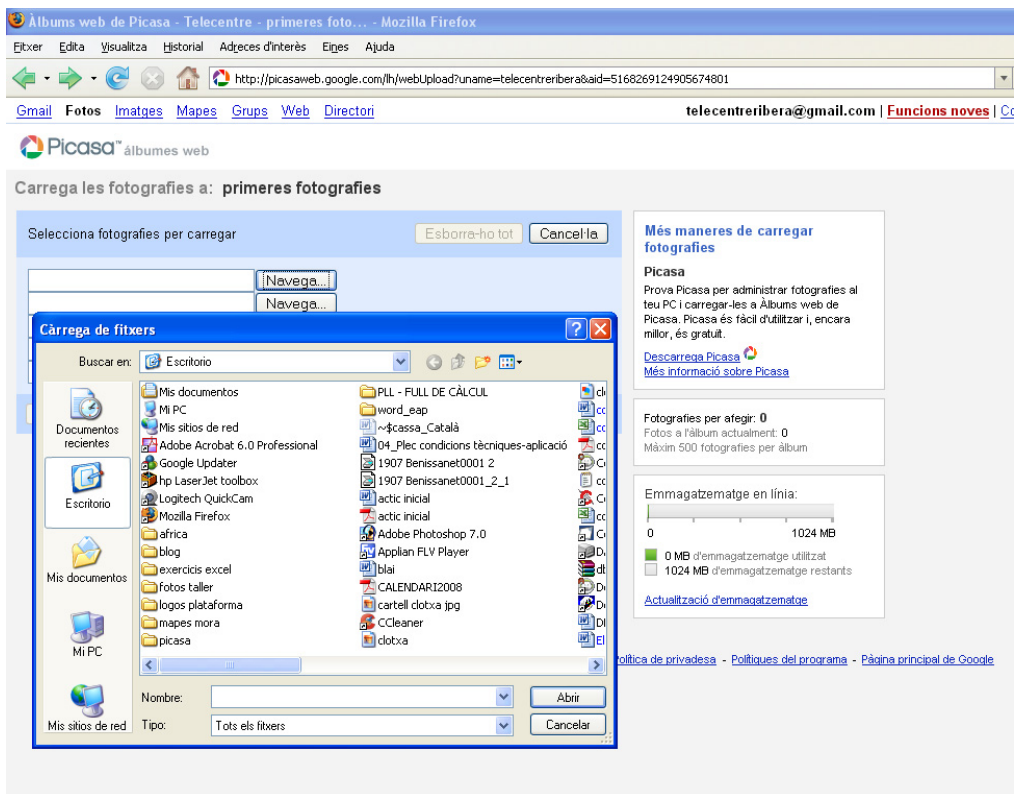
Àlbums web de Picasa - Telecentre - primeres foto... - Mozilla Firefox

Fitxer Edita Visualitza Historial Adreces d'interès Eines Ajuda

http://picasaweb.google.com/lh/webUpload?uname=telecentreribera&aid=5168269124905674801

Gmail Fotos Imatges Mapes Grups Web Directori

telecentreribera@gmail.com | Funcions noves | Co

Picasa™ àlbumes web

Carrega les fotografies a: primeres fotografies

Selecciona fotografies per carregar

Esborra-ho tot

Cancel·la

Navega...

Navega...

Càrrega de fitxers

Buscar en: Escritorio

Documentos recientes

Escritorio

Mis documentos

Mi PC

Mis sitios de red

Mis documentos
Mi PC
Mis sitios de red
Adobe Acrobat 6.0 Professional
Google Updater
hp LaserJet toolbox
Logitech QuickCam
Mozilla Firefox
africa
blog
exercicis excel
fotos taller
logos plataforma
mapes mora
picasa

PLL - FULL DE CÀLCUL
word_eap
~$cassa_Català
04_Plec condicions tècniques-aplicació
1907 Benissanet0001 2
1907 Benissanet0001_2_1
actic inicial
actic inicial
Adobe Photoshop 7.0
Applian FLV Player
blai
CALENDARI2008
cartell clotxa jpg
CCleaner
clotxa

cl
cc
cc
cc
C
cc
C
cc
C
D
dl
D
D
Dl
El

Nombre:

Abrir

Tipo: Tots els fitxers

Cancelar

Més maneres de carregar fotografies

Picasa

Prova Picasa per administrar fotografies al teu PC i carregar-les a Àlbums web de Picasa. Picasa és fàcil d'utilitzar i, encara millor, és gratuït.

Descarrega Picasa

Més informació sobre Picasa

Fotografies per afegir: 0

Fotos a l'àlbum actualment: 0

Màxim 500 fotografies per àlbum

Emmagatzematge en línia:

0

1024 MB

0 MB d'emmagatzematge utilitzat

1024 MB d'emmagatzematge restants

Actualització d'emmagatzematge

olítica de privadesa - Polítiques del programa - Pàgina principal de Google